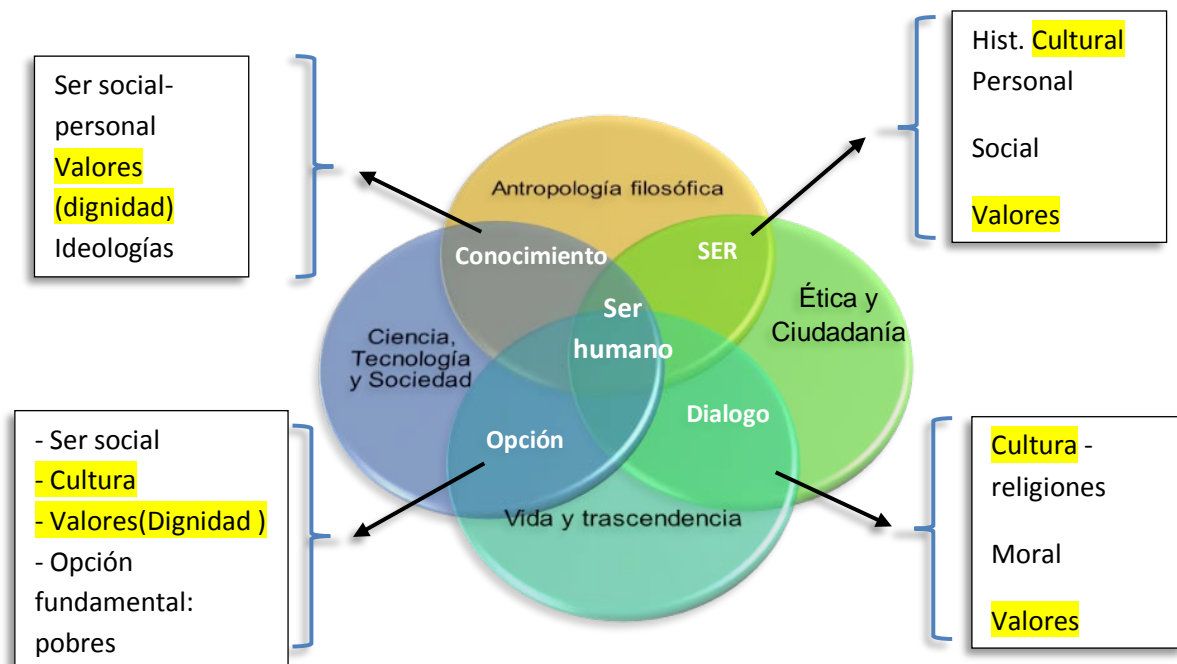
Ser social-personal
Valores (dignidad)
Ideologías

Hist. Cultural
Personal

Social

Valores

Antropología filosófica

Conocimiento

SER

Ciencia, Tecnología y Sociedad

Ser humano

Ética y Ciudadanía

Opción

Dialogo

Vida y trascendencia

- Ser social
- Cultura
- Valores(Dignidad )
- Opción fundamental: pobres

Cultura - religiones

Moral

Valores